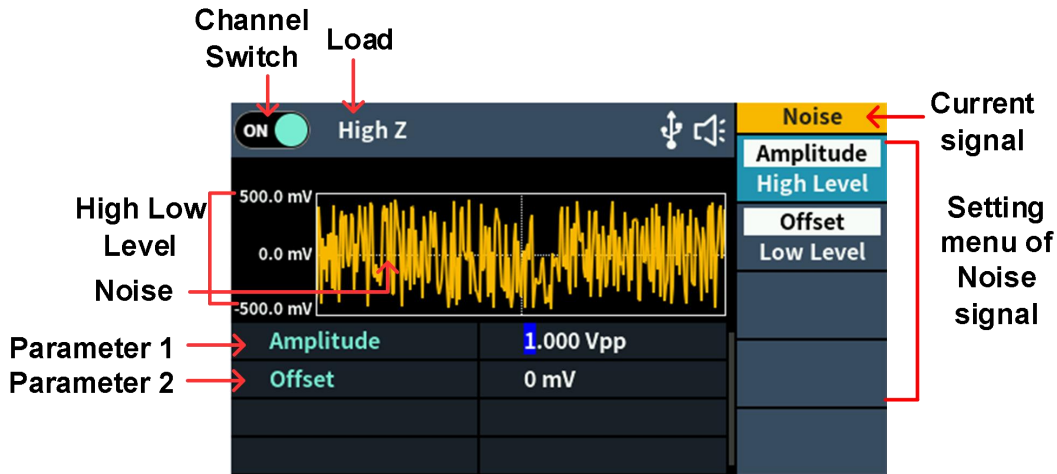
Channel Switch

Load

ON

High Z

Noise

Current signal

Amplitude

High Level

Offset

Low Level

Setting menu of Noise signal

High Low Level

500.0 mV

0.0 mV

-500.0 mV

Noise

Parameter 1

Parameter 2

| Amplitude | 1.000 Vpp |
|---|---|
| Offset | 0 mV |
| | |
| | |